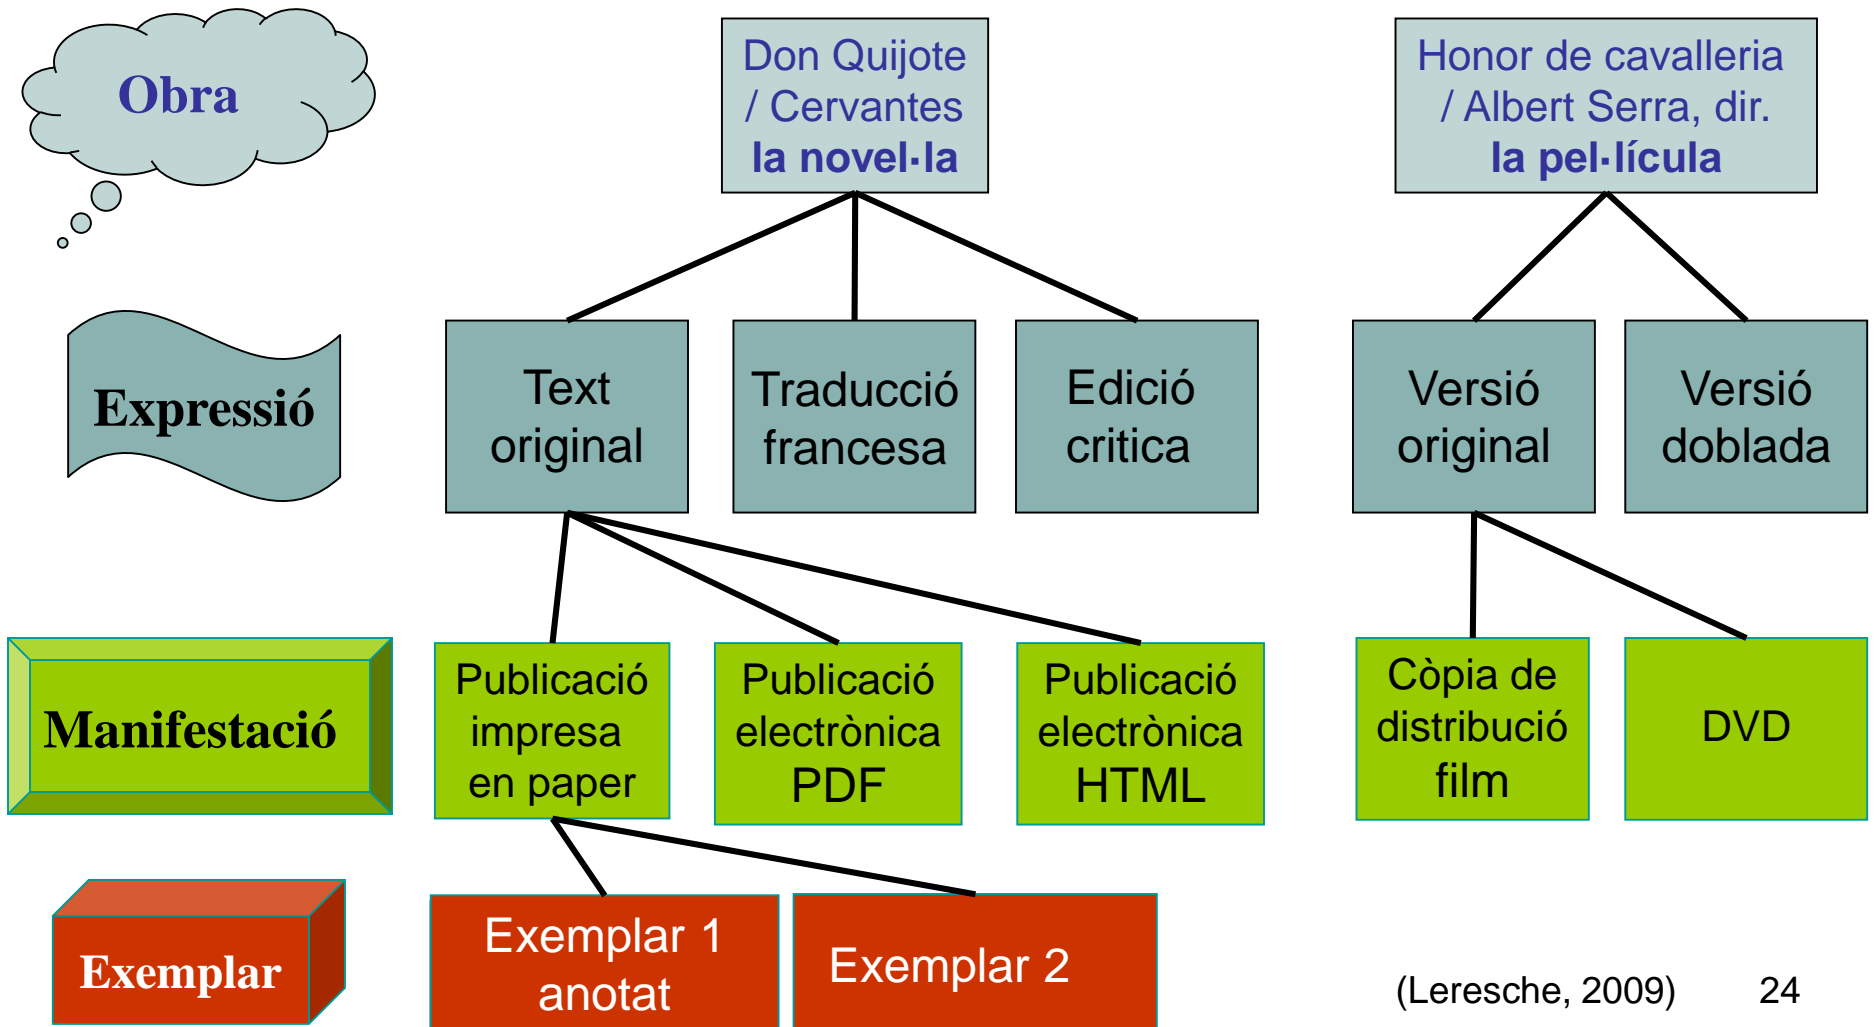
Obra

Don Quijote / Cervantes
la novel·la

Honor de cavalleria / Albert Serra, dir.
la pel·lícula

Expressió

Text original

Traducció francesa

Edició critica

Versió original

Versió doblada

Manifestació

Publicació impresa en paper

Publicació electrònica PDF

Publicació electrònica HTML

Còpia de distribució film

DVD

Exemplar

Exemplar 1 anotat

Exemplar 2

(Leresche, 2009)

24